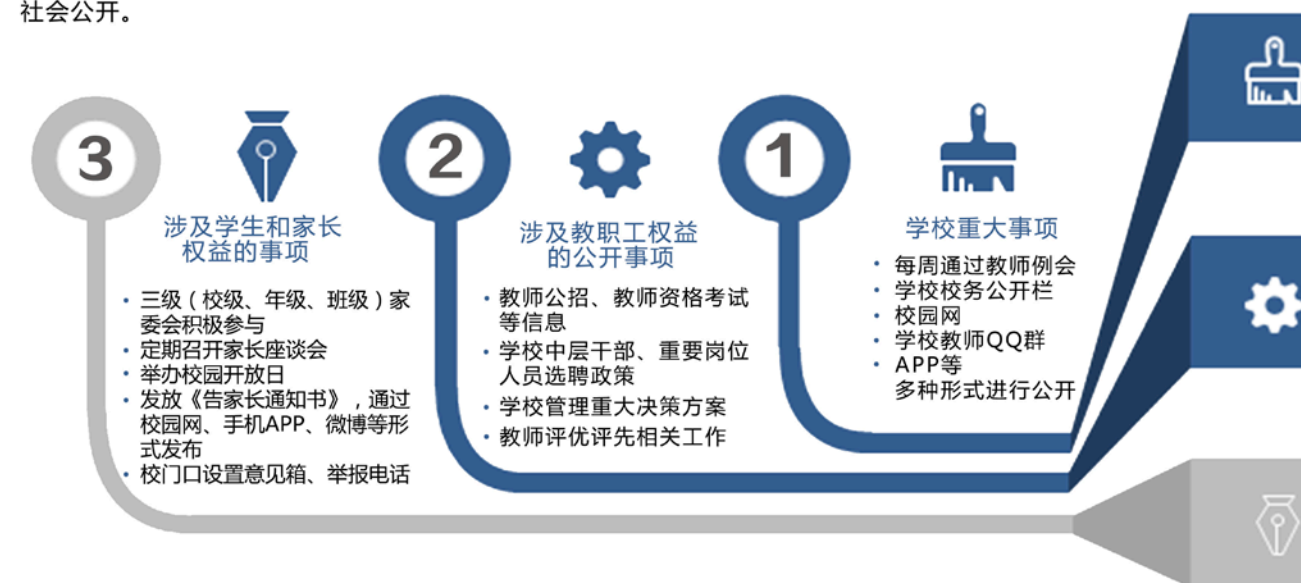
社会公开。

3

涉及学生和家长权益的事项

• 三级（校级、年级、班级）家委会积极参与
• 定期召开家长座谈会
• 举办校园开放日
• 发放《告家长通知书》，通过校园网、手机APP、微博等形式发布
• 校门口设置意见箱、举报电话

2

涉及教职工权益的公开事项

• 教师公招、教师资格考试等信息
• 学校中层干部、重要岗位人员选聘政策
• 学校管理重大决策方案
• 教师评优评先相关工作

1

学校重大事项

• 每周通过教师例会
• 学校校务公开栏
• 校园网
• 学校教师QQ群
• APP等
多种形式进行公开